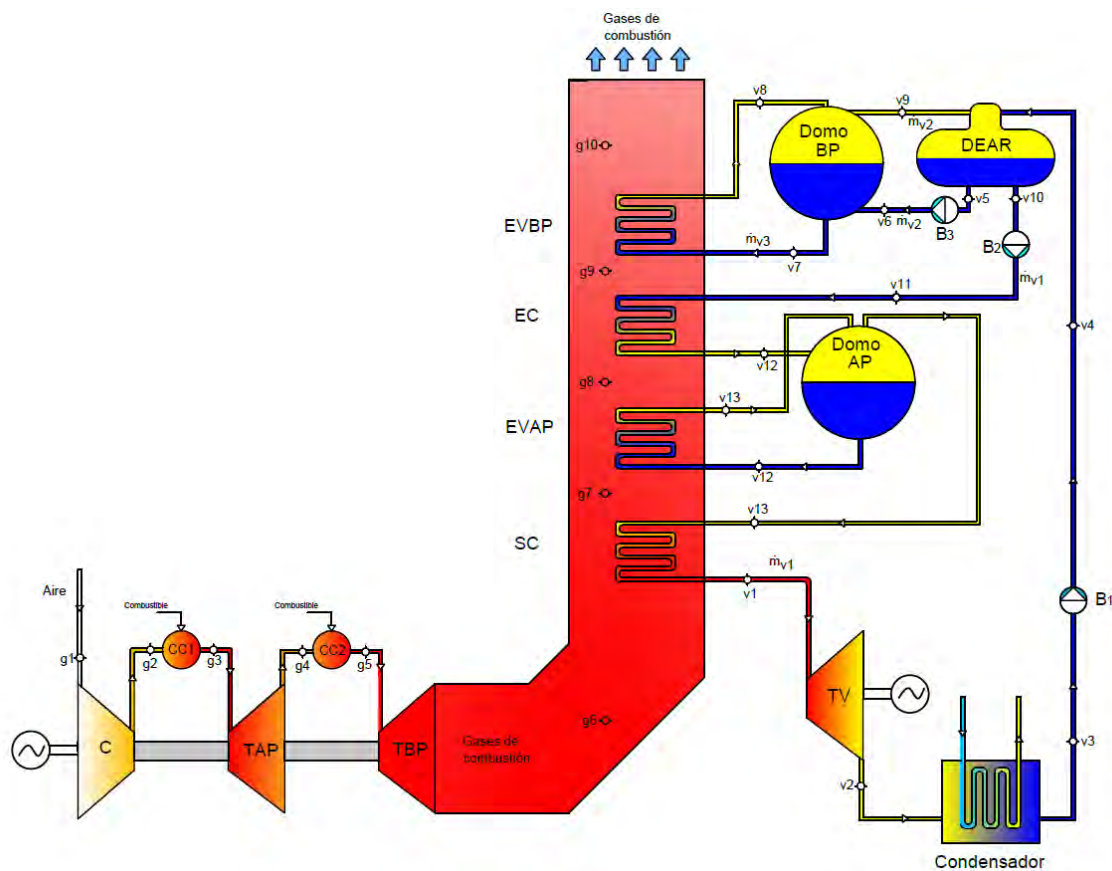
Gases de combustión

g10

v8

Domo BP

v9

$\dot{m}_{v2}$

DEAR

EVBP

v6 $\dot{m}_{v2}$

B3

v5

v10

$\dot{m}_{v3}$

B2

g9

v7

$\dot{m}_{v1}$

EC

v11

v4

Domo AP

v12

g8

v13

EVAP

v12

g7

v13

SC

$\dot{m}_{v1}$

v1

Aire

Combustible

Combustible

CC1

CC2

B1

g1

g2

g3

g4

g5

TV

g6

C

TAP

TBP

Gases de combustión

v3

v2

Condensador